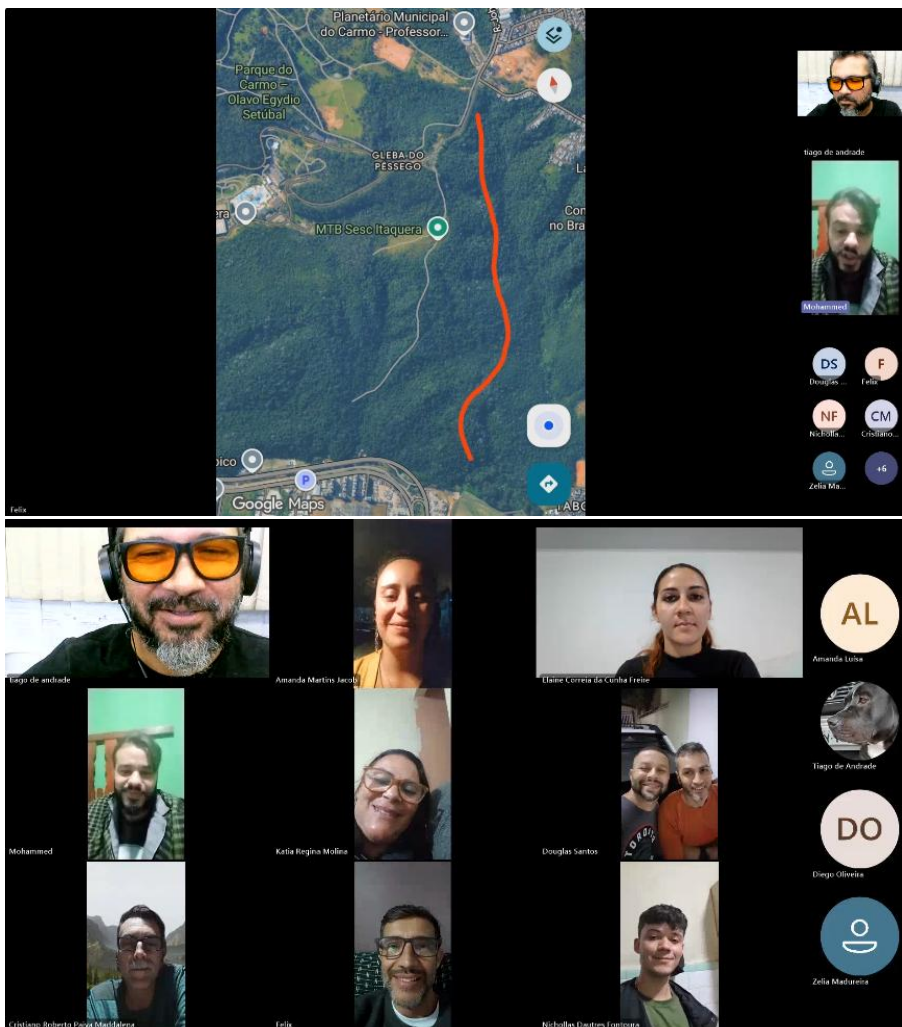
Planetário Municipal do Carmo - Professor...

Parque do Carmo - Olavo Egydio Setúbal

GLEBA DO PÊSSEGO

MTB Sesc Itaquera

Con no Bra

La

era

pico

P

Google Maps

ABC

Felix

tiago de andrade

Mohammed

DS
Douglas ...

F
Felix

NF
Nichollas...

CM
Cristiano...

Zelia Ma...

+6

tiago de andrade

Amanda Martins Jacob

Elaine Correia da Cunha Freire

AL
Amanda Luisa

Tiago de Andrade

Mohammed

Katia Regina Molina

Douglas Santos

DO
Diego Oliveira

Zelia Madureira

Cristiano Roberto Paiva Maddalena

Felix

Nichollas Dautres Fontoura